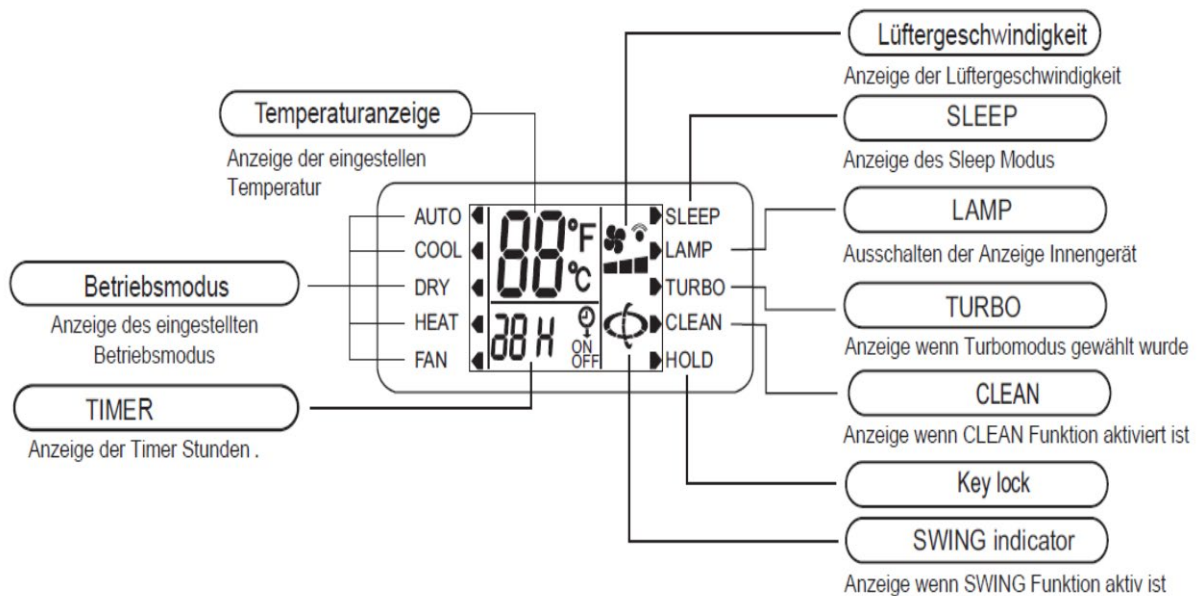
Lüftergeschwindigkeit

Anzeige der Lüftergeschwindigkeit

Temperaturanzeige

Anzeige der eingestellen Temperatur

SLEEP

Anzeige des Sleep Modus

LAMP

Ausschalten der Anzeige Innengerät

Betriebsmodus

Anzeige des eingestellten Betriebsmodus

AUTO
COOL
DRY
HEAT
FAN

88 °F °C

88 H ON OFF

SLEEP
LAMP
TURBO
CLEAN
HOLD

TURBO

Anzeige wenn Turbomodus gewählt wurde

TIMER

Anzeige der Timer Stunden .

CLEAN

Anzeige wenn CLEAN Funktion aktiviert ist

Key lock

SWING indicator

Anzeige wenn SWING Funktion aktiv ist